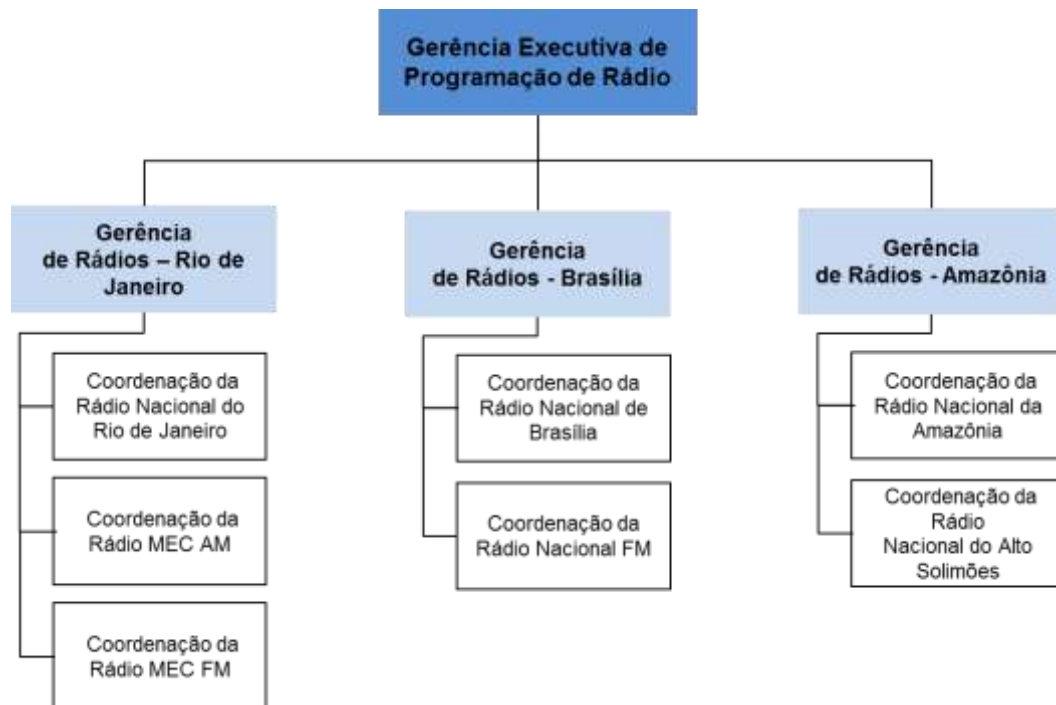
Gerência Executiva de Programação de Rádio

Gerência de Rádios – Rio de Janeiro

Coordenação da Rádio Nacional do Rio de Janeiro

Coordenação da Rádio MEC AM

Coordenação da Rádio MEC FM

Gerência de Rádios - Brasília

Coordenação da Rádio Nacional de Brasília

Coordenação da Rádio Nacional FM

Gerência de Rádios - Amazônia

Coordenação da Rádio Nacional da Amazônia

Coordenação da Rádio Nacional do Alto Solimões